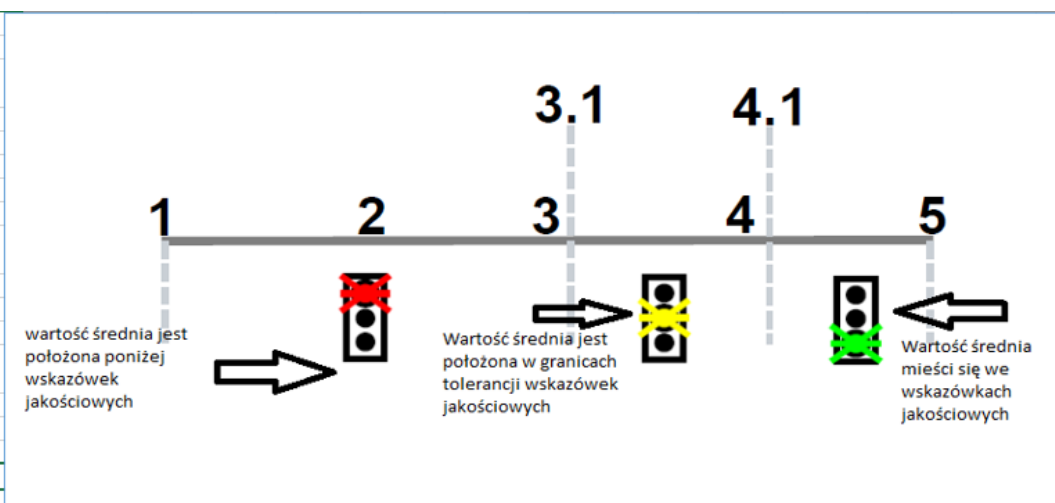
3.1

4.1

1

2

3

4

5

wartość średnia jest położona poniżej wskazówek jakościowych

Wartość średnia jest położona w granicach tolerancji wskazówek jakościowych

Wartość średnia mieści się we wskazówkach jakościowych